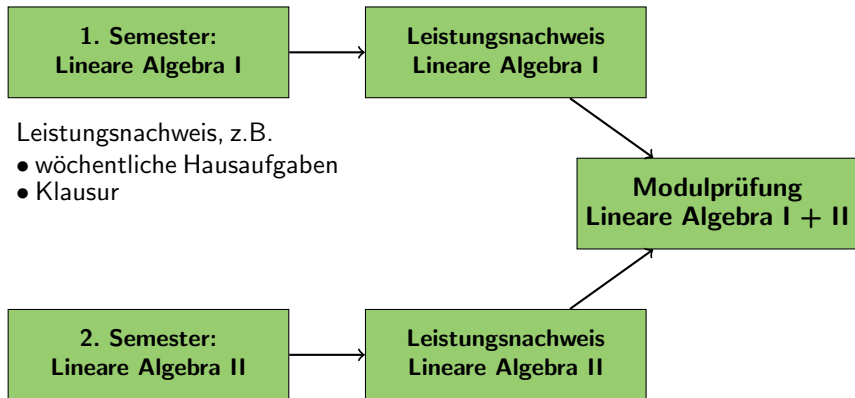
1. Semester:
Lineare Algebra I

Leistungsnachweis
Lineare Algebra I

Leistungsnachweis, z.B.
• wöchentliche Hausaufgaben
• Klausur

Modulprüfung
Lineare Algebra I + II

2. Semester:
Lineare Algebra II

Leistungsnachweis
Lineare Algebra II